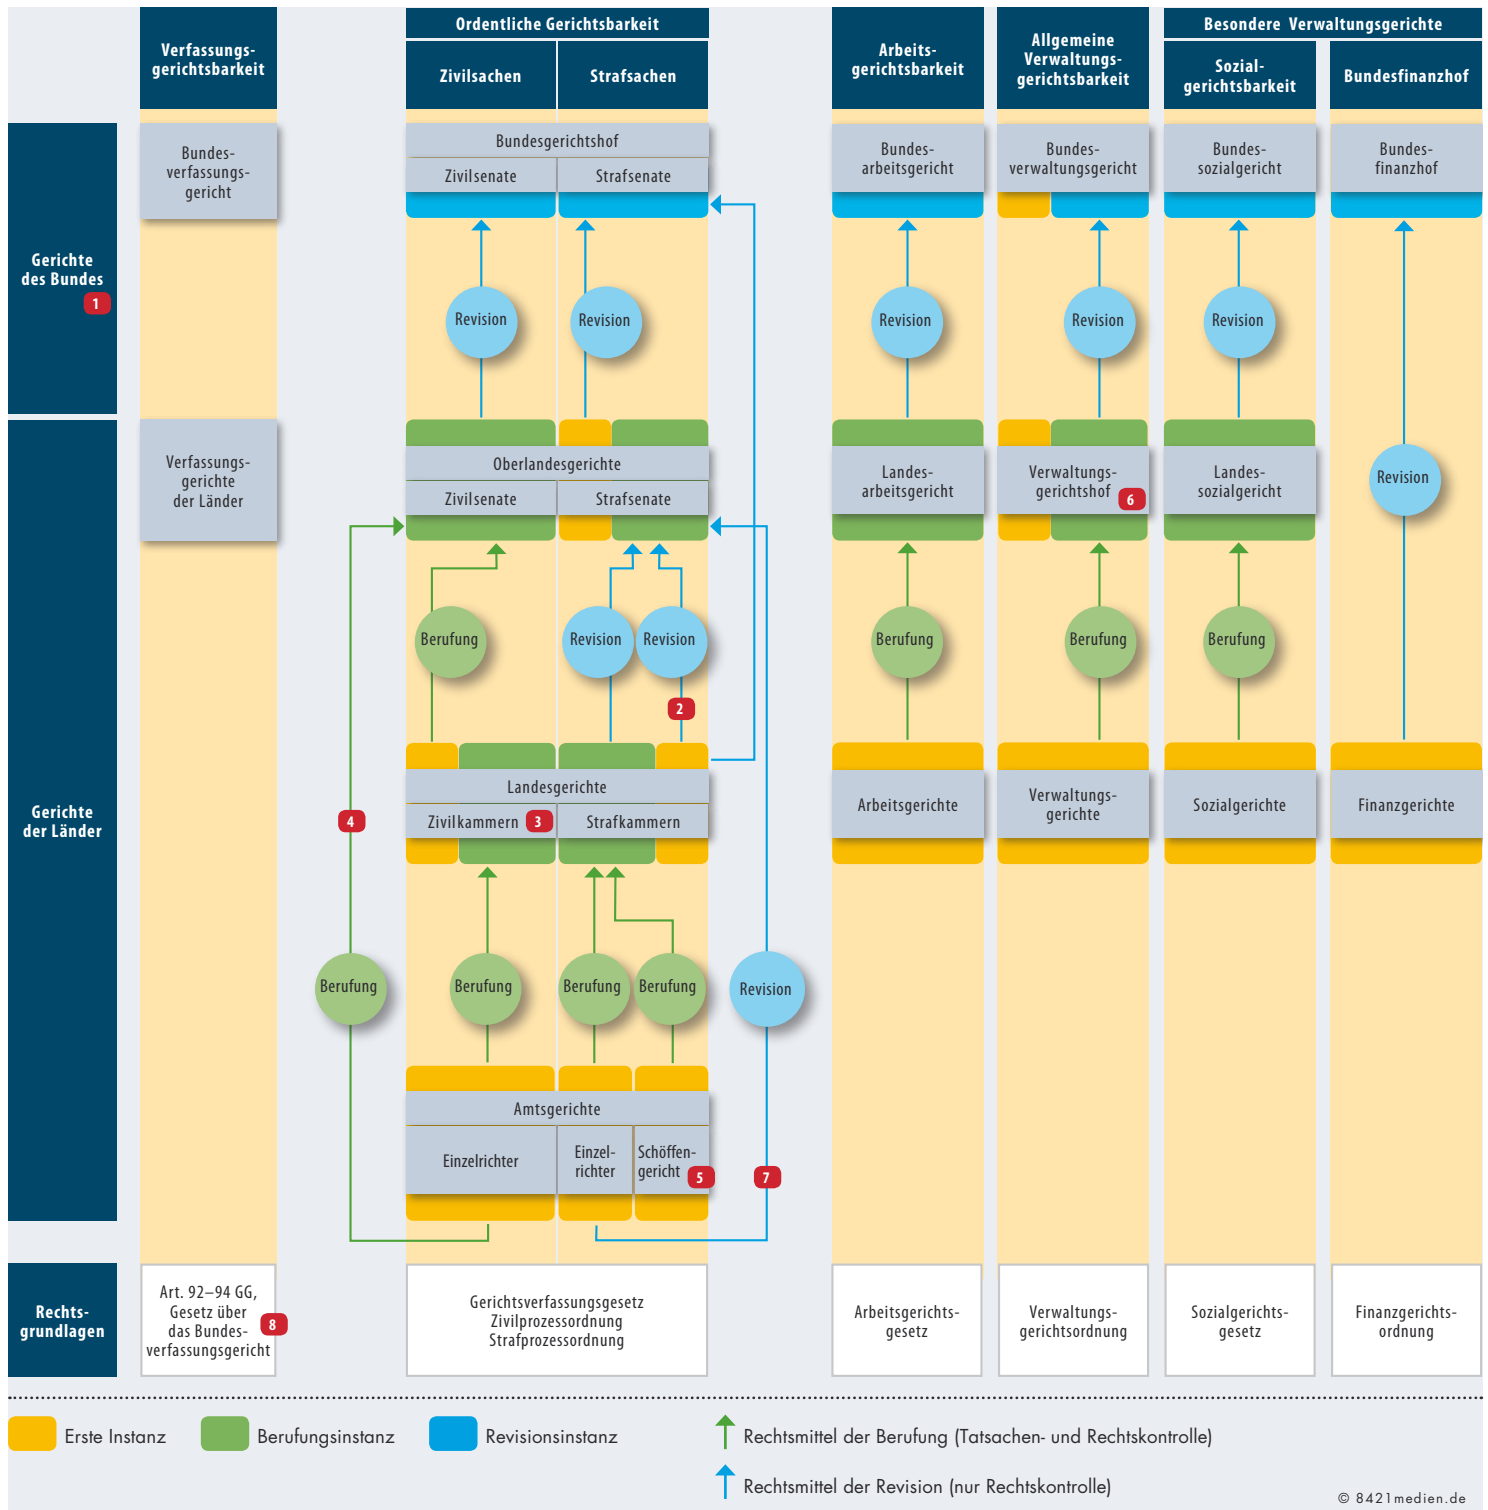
Verfassungsgerichtsbarkeit

Ordentliche Gerichtsbarkeit

Zivilsachen

Strafsachen

Arbeitsgerichtsbarkeit

Allgemeine Verwaltungsgerichtsbarkeit

Besondere Verwaltungsgerichte

Sozialgerichtsbarkeit

Bundesfinanzhof

Gerichte des Bundes 1

Bundesverfassungsgericht

Bundesgerichtshof

Zivilsenate

Strafsenate

Bundesarbeitsgericht

Bundesverwaltungsgericht

Bundessozialgericht

Bundesfinanzhof

Revision

Revision

Revision

Revision

Revision

Gerichte der Länder

Verfassungsgerichte der Länder

Oberlandesgerichte

Zivilsenate

Strafsenate

Landesarbeitsgericht

Verwaltungsgerichtshof 6

Landessozialgericht

Revision

Berufung

Revision

Revision

2

Berufung

Berufung

Berufung

Landesgerichte

Zivilkammern 3

Strafkammern

Arbeitsgerichte

Verwaltungsgerichte

Sozialgerichte

Finanzgerichte

4

Berufung

Berufung

Berufung

Berufung

Revision

Amtsgerichte

Einzelrichter

Einzelrichter

Schöffengericht 5

7

Rechtsgrundlagen

Art. 92–94 GG, Gesetz über das Bundesverfassungsgericht 8

Gerichtsverfassungsgesetz
Zivilprozessordnung
Strafprozessordnung

Arbeitsgerichtsgesetz

Verwaltungsgerichtordnung

Sozialgerichtsgesetz

Finanzgerichtsordnung

Erste Instanz

Berufungsinstanz

Revisionsinstanz

Rechtsmittel der Berufung (Tatsachen- und Rechtskontrolle)

Rechtsmittel der Revision (nur Rechtskontrolle)

© 8421medien.de